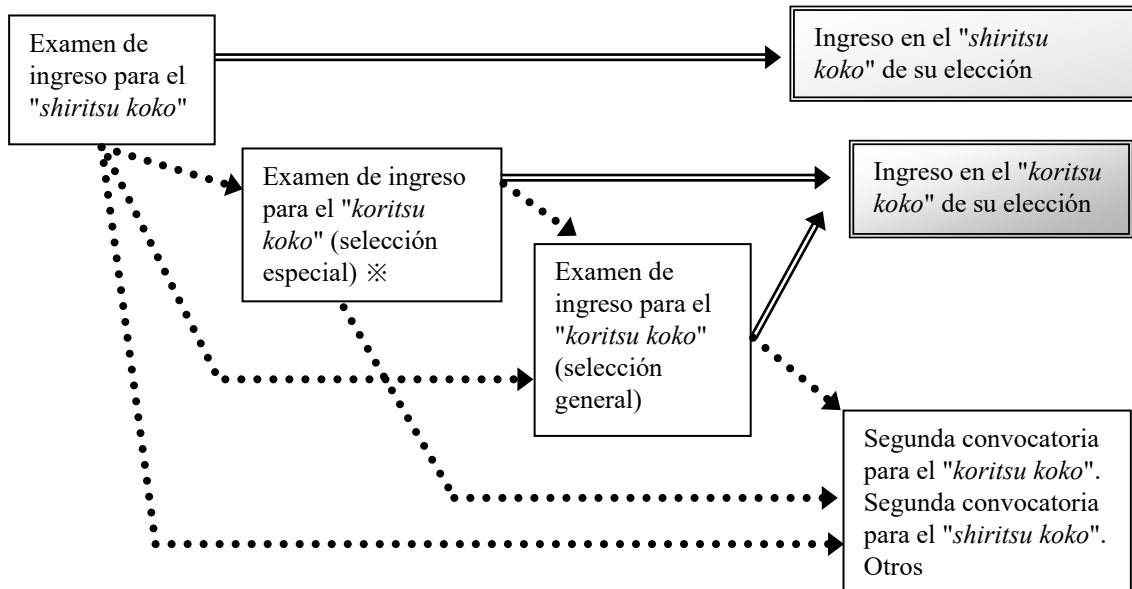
Examen de ingreso para el "shiritsu koko"

Ingreso en el "shiritsu koko" de su elección

Examen de ingreso para el "koritsu koko" (selección especial) ※

Ingreso en el "koritsu koko" de su elección

Examen de ingreso para el "koritsu koko" (selección general)

Segunda convocatoria para el "koritsu koko". Segunda convocatoria para el "shiritsu koko". Otros